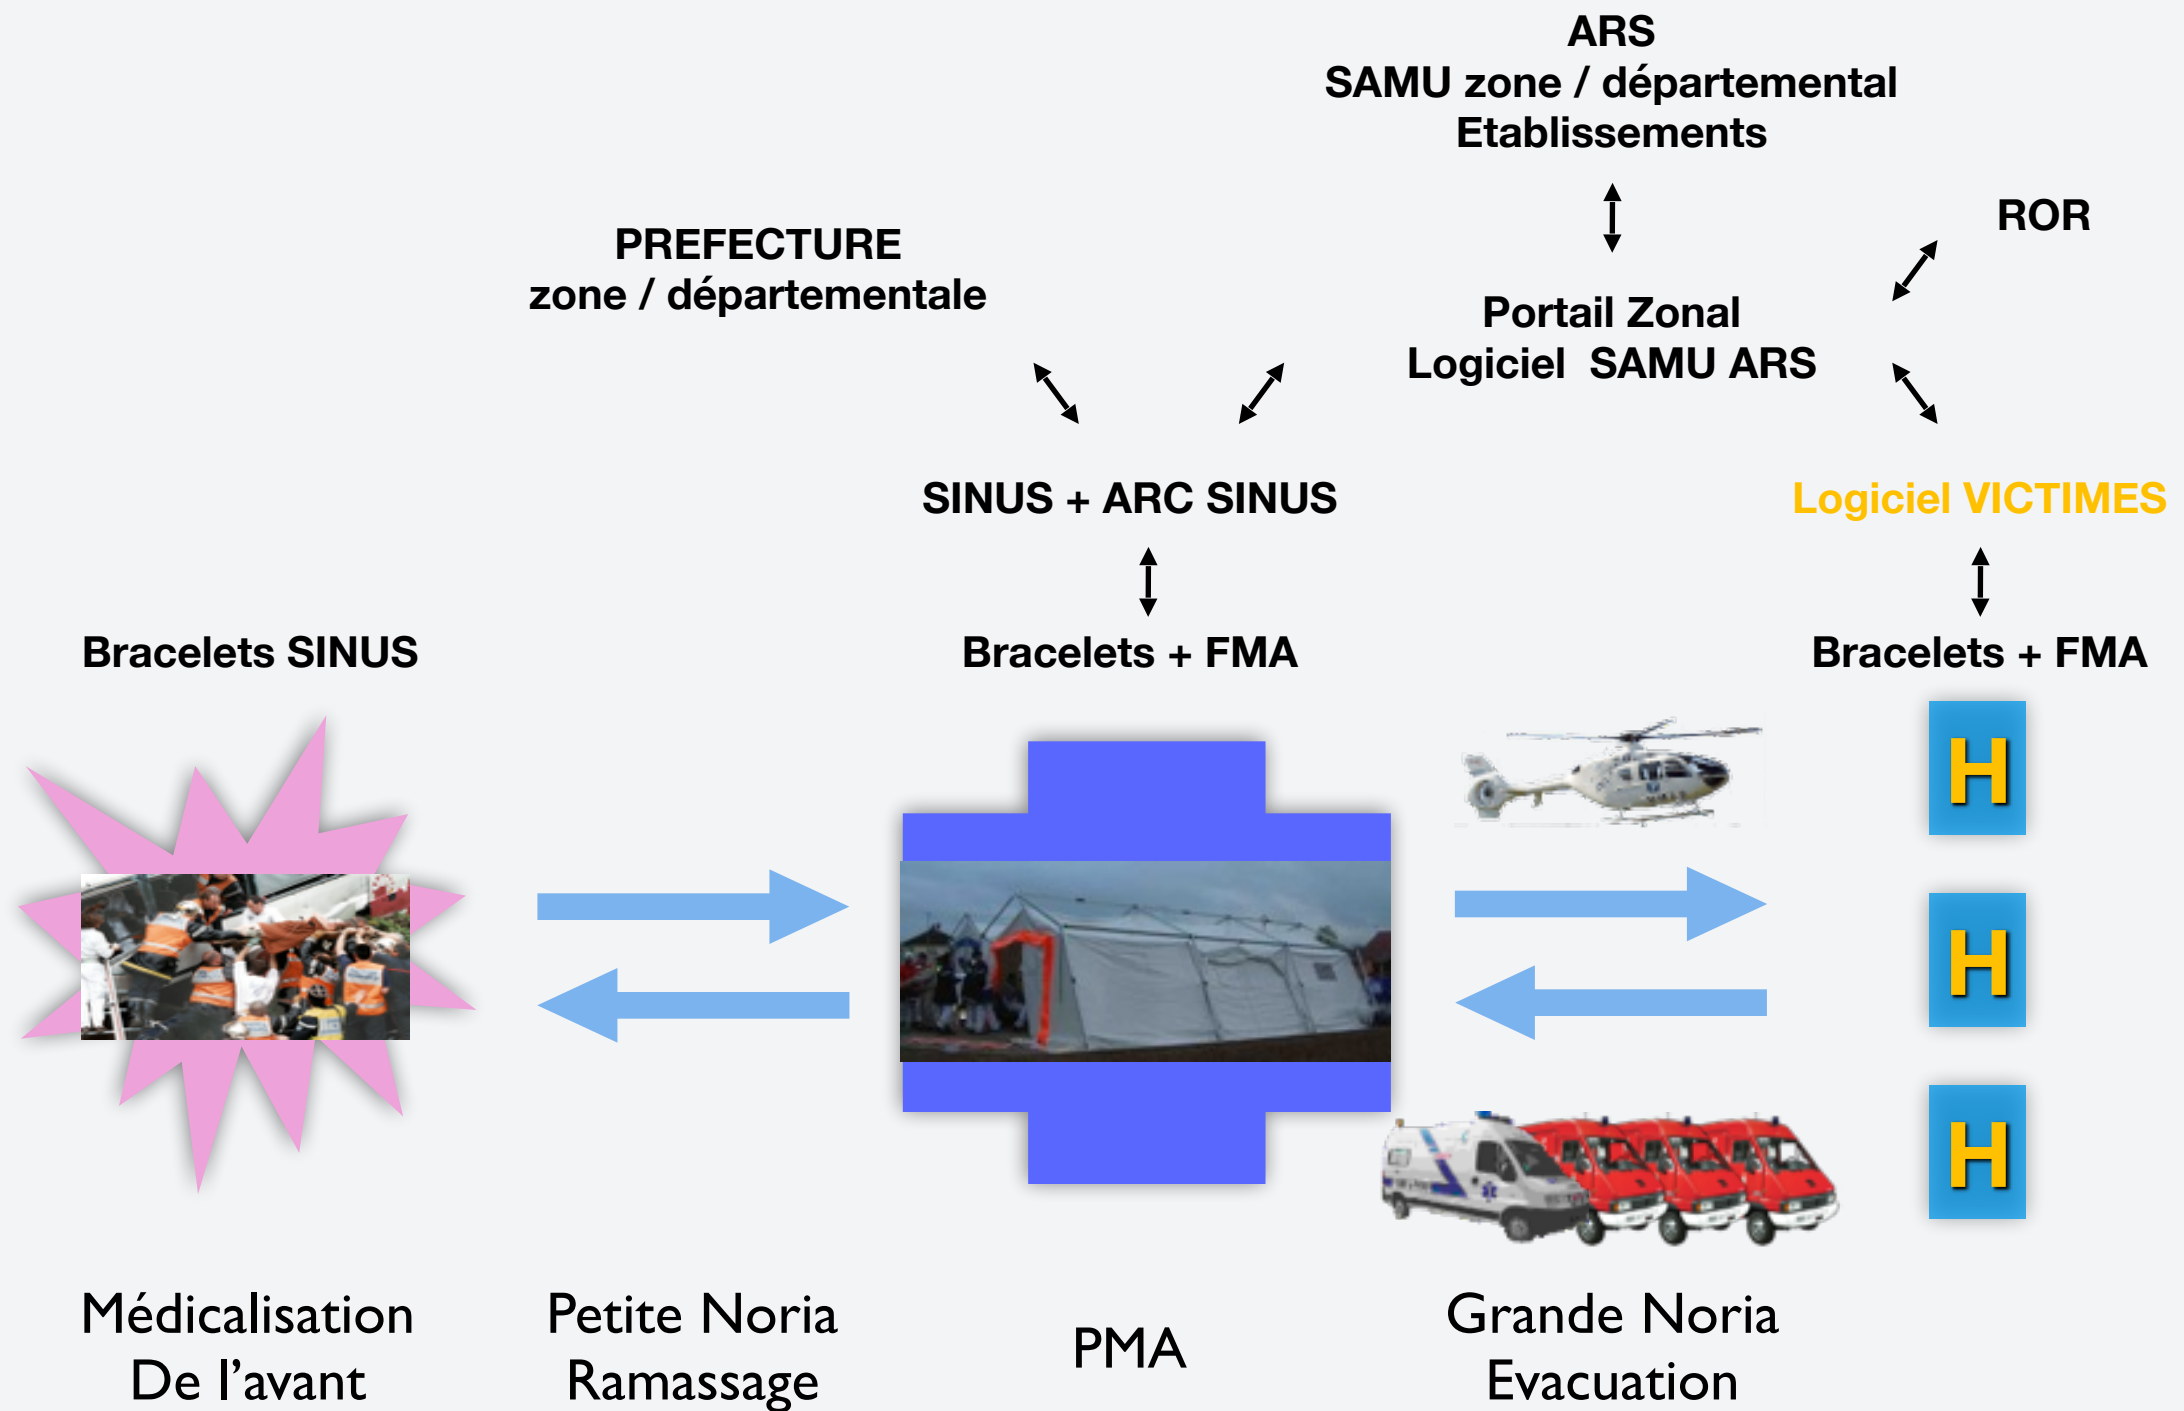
ARS
SAMU zone / départemental
Etablissements

PREFECTURE
zone / départementale

ROR

Portail Zonal
Logiciel SAMU ARS

SINUS + ARC SINUS

Logiciel VICTIMES

Bracelets SINUS

Bracelets + FMA

Bracelets + FMA

H

H

H

Médicalisation
De l'avant

Petite Noria
Ramassage

PMA

Grande Noria
Evacuation